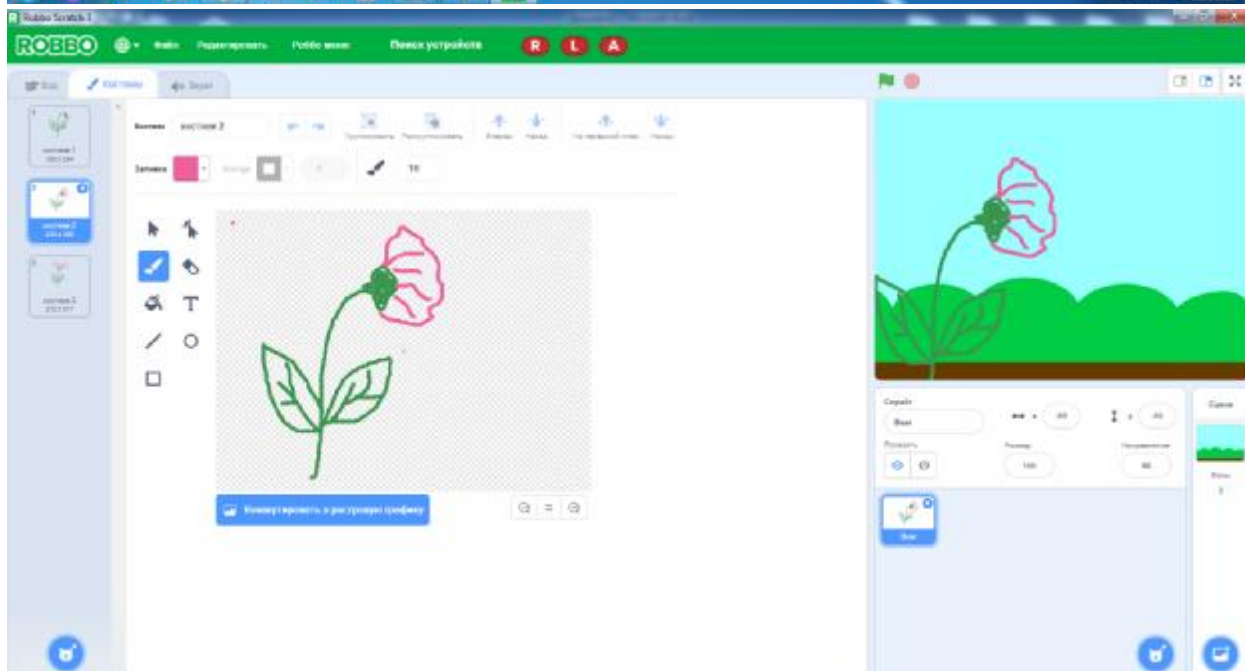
Robbo Scratch 3

ROBBO Файл Редактировать Robbo меню Поиск устройств R L A

Код Костюмы Звуки

1 костюм 1
2 костюм 2
3 костюм 3

Костюм костюм 2

Группировать Разгруппировать Вперед Назад На передний план Назад

Заливка Контур 10

T

Конвертировать в растровую графику

Спрайт Цвет
Показать Размер 100 Направление 90

Сцена
Фоны 3